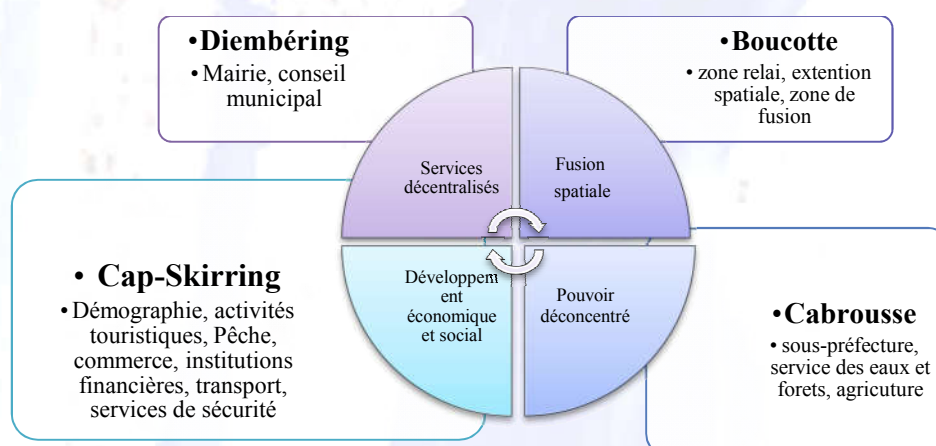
•Diembéring
• Mairie, conseil municipal

•Boucotte
• zone relai, extention spatiale, zone de fusion

Services décentralisés

Fusion spatiale

Développem ent économique et social

Pouvoir déconcentré

• Cap-Skirring
• Démographie, activités touristiques, Pêche, commerce, institutions financières, transport, services de sécurité

•Cabrousse
• sous-préfecture, service des eaux et forets, agriculture